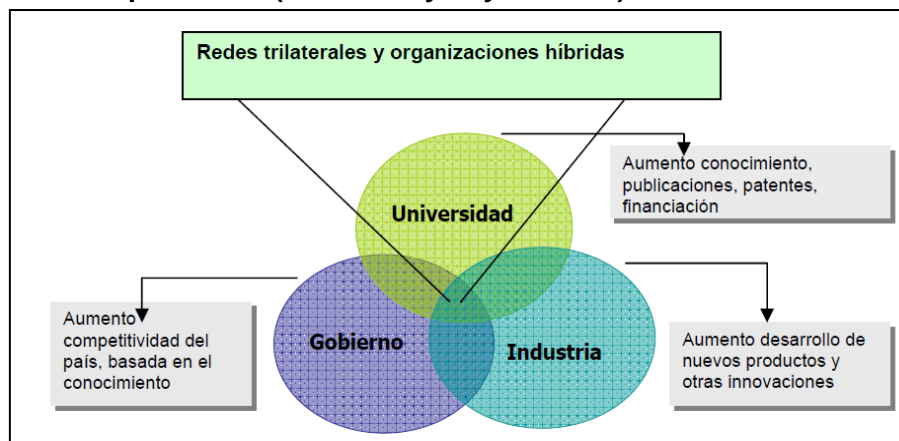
Redes trilaterales y organizaciones híbridas

Universidad

Aumento conocimiento, publicaciones, patentes, financiación

Aumento competitividad del país, basada en el conocimiento

Gobierno

Industria

Aumento desarrollo de nuevos productos y otras innovaciones